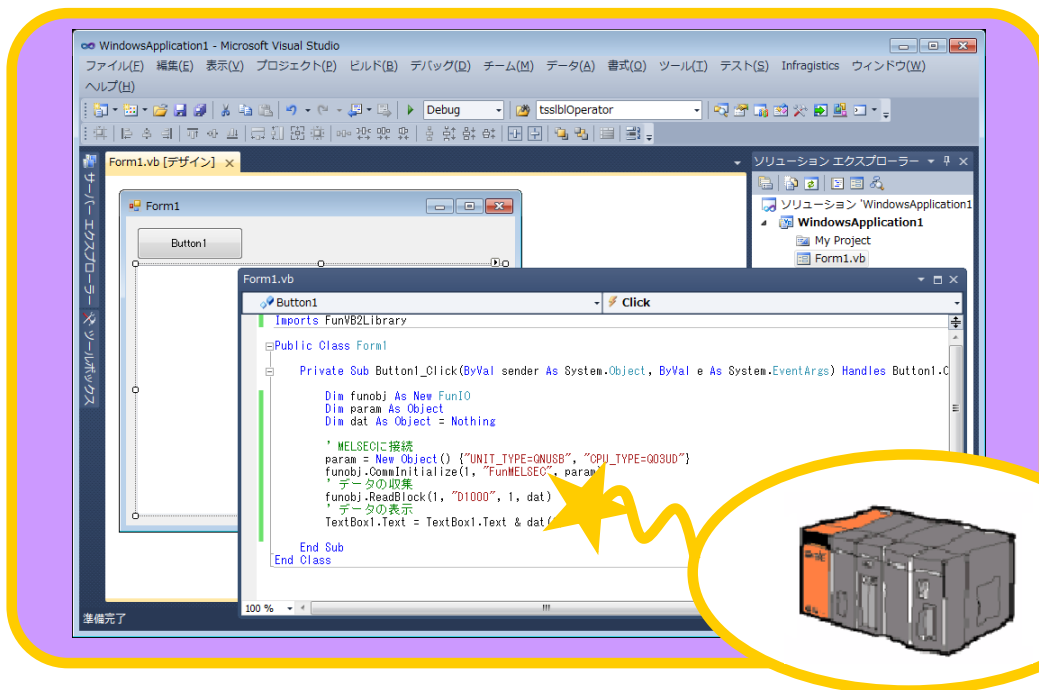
WindowsApplication1 - Microsoft Visual Studio

ファイル(F) 編集(E) 表示(V) プロジェクト(P) ビルド(B) デバッグ(D) チーム(M) データ(A) 書式(O) ツール(T) テスト(S) Infragistics ウィンドウ(W) ヘルプ(H)

Debug

tsslblOperator

Form1.vb [デザイン]

サーバー エクスプローラー

ツールボックス

Form1

Button1

ソリューション エクスプローラー

ソリューション 'WindowsApplication1

WindowsApplication1

My Project

Form1.vb

Form1.vb

Button1

Click

Imports FunVB2Library

Public Class Form1

Private Sub Button1_Click(ByVal sender As System.Object, ByVal e As System.EventArgs) Handles Button1.C

Dim funobj As New FunIO
Dim param As Object
Dim dat As Object = Nothing

' MELSECに接続
param = New Object() {"UNIT_TYPE=QNUSB", "CPU_TYPE=Q03UD"}
funobj.CommInitialize(1, "FunMELSEC", param)
' データの収集
funobj.ReadBlock(1, "D1000", 1, dat)
' データの表示
TextBox1.Text = TextBox1.Text & dat(

End Sub
End Class

100 %

準備完了